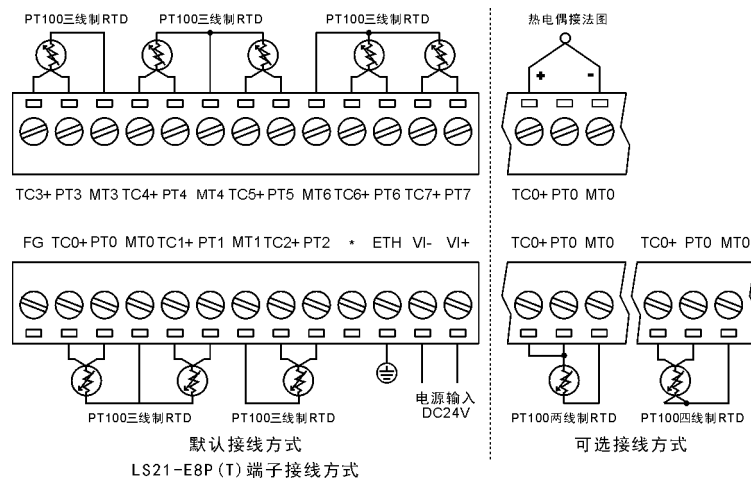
PT100三线制RTD PT100三线制RTD PT100三线制RTD

热电偶接法图

+ -

TC3+ PT3 MT3 TC4+ PT4 MT4 TC5+ PT5 MT6 TC6+ PT6 TC7+ PT7

TC0+ PT0 MT0

FG TC0+ PT0 MT0 TC1+ PT1 MT1 TC2+ PT2 * ETH VI- VI+

TC0+ PT0 MT0 TC0+ PT0 MT0

PT100三线制RTD PT100三线制RTD

电源输入 DC24V

PT100两线制RTD PT100四线制RTD

默认接线方式

可选接线方式

LS21-E8P(T)端子接线方式